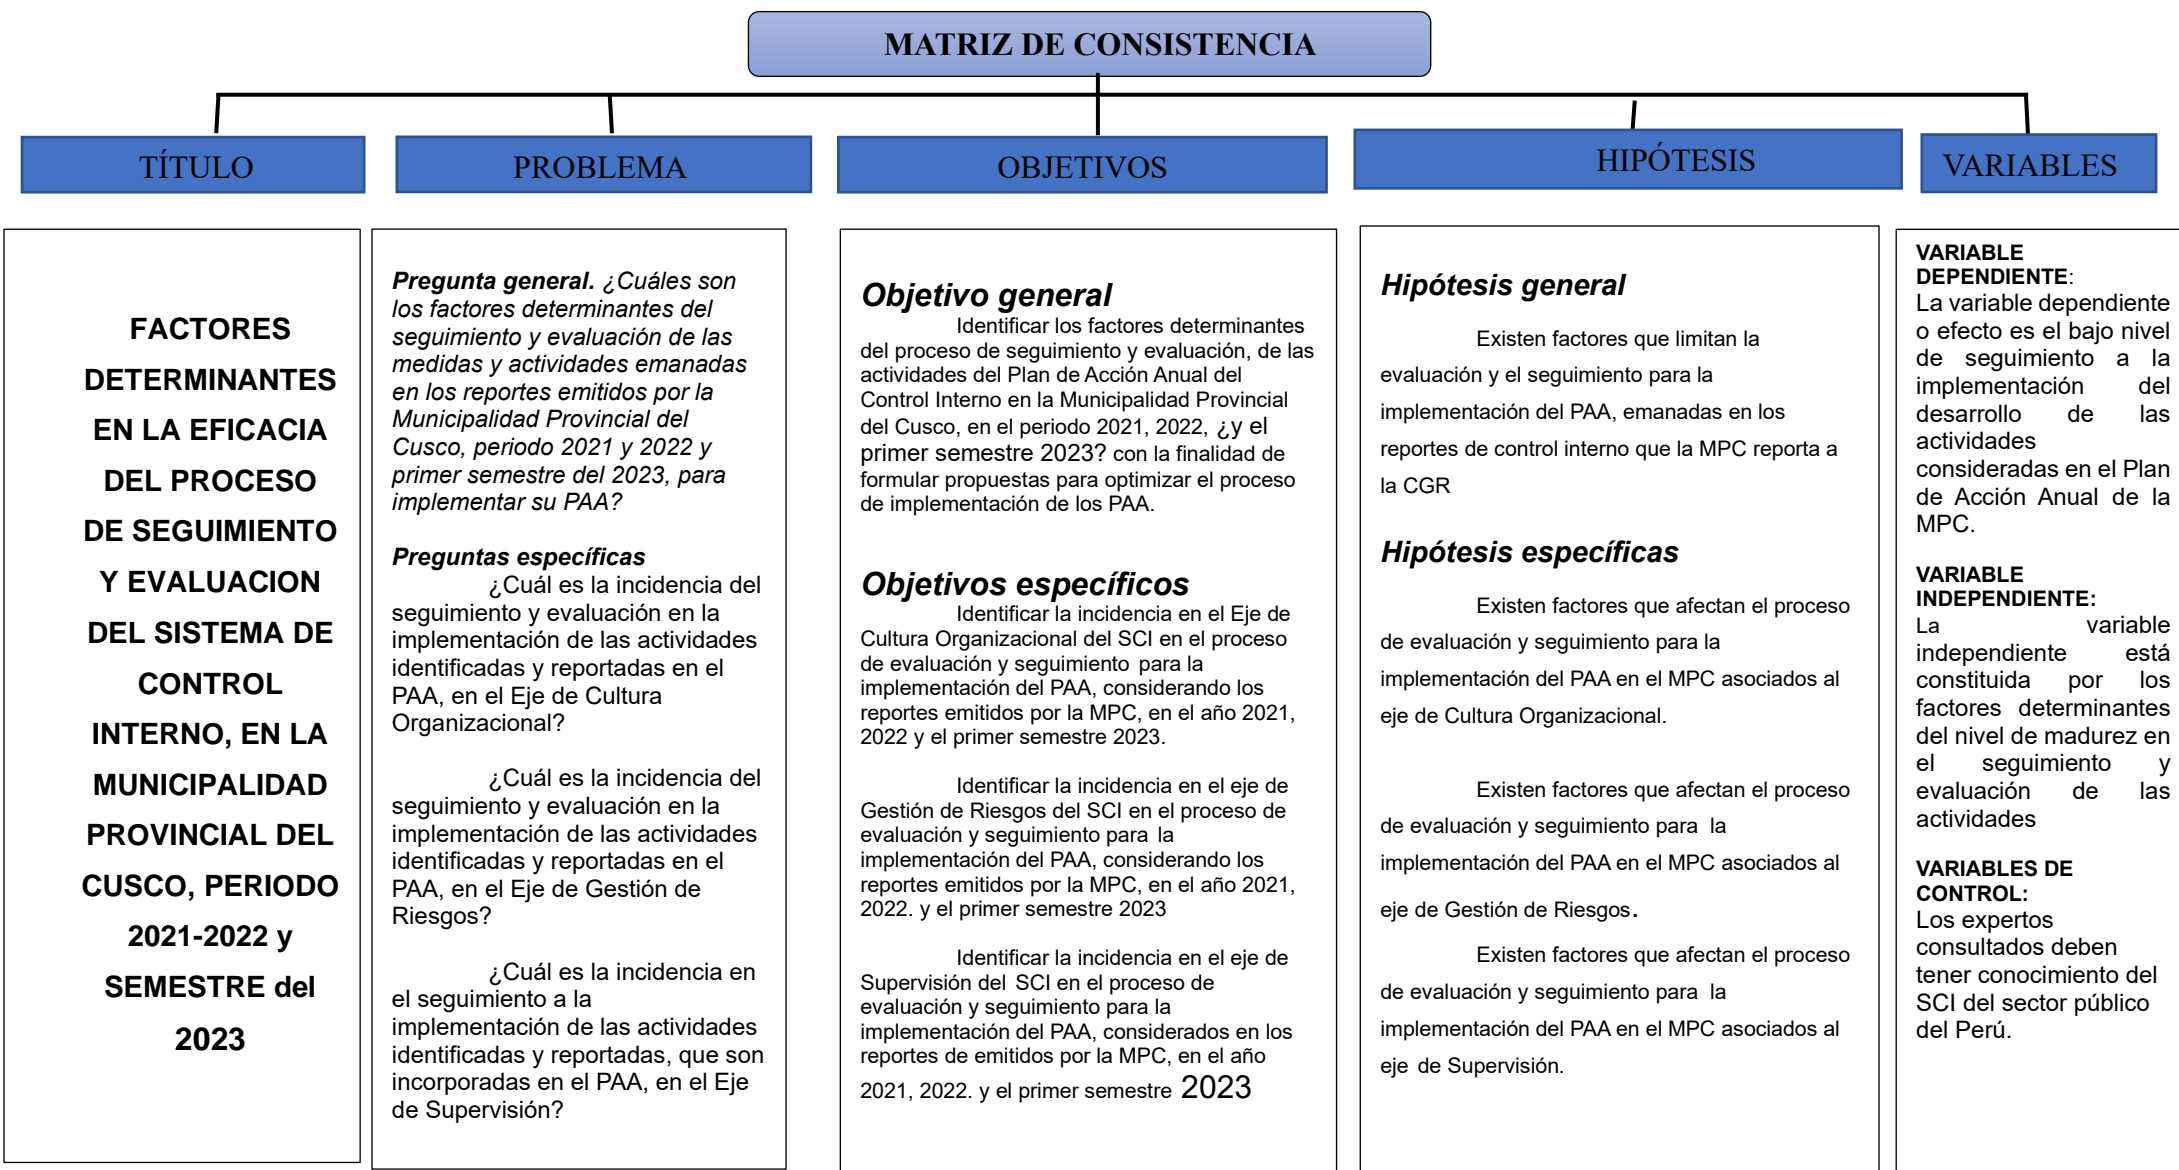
MATRIZ DE CONSISTENCIA

TÍTULO

PROBLEMA

OBJETIVOS

HIPÓTESIS

VARIABLES

FACTORES DETERMINANTES EN LA EFICACIA DEL PROCESO DE SEGUIMIENTO Y EVALUACION DEL SISTEMA DE CONTROL INTERNO, EN LA MUNICIPALIDAD PROVINCIAL DEL CUSCO, PERIODO 2021-2022 y SEMESTRE del 2023

*Pregunta general.* ¿Cuáles son los factores determinantes del seguimiento y evaluación de las medidas y actividades emanadas en los reportes emitidos por la Municipalidad Provincial del Cusco, periodo 2021 y 2022 y primer semestre del 2023, para implementar su PAA?

*Preguntas específicas*

¿Cuál es la incidencia del seguimiento y evaluación en la implementación de las actividades identificadas y reportadas en el PAA, en el Eje de Cultura Organizacional?

¿Cuál es la incidencia del seguimiento y evaluación en la implementación de las actividades identificadas y reportadas en el PAA, en el Eje de Gestión de Riesgos?

¿Cuál es la incidencia en el seguimiento a la implementación de las actividades identificadas y reportadas, que son incorporadas en el PAA, en el Eje de Supervisión?

Objetivo general

Identificar los factores determinantes del proceso de seguimiento y evaluación, de las actividades del Plan de Acción Anual del Control Interno en la Municipalidad Provincial del Cusco, en el periodo 2021, 2022, ¿y el primer semestre 2023? con la finalidad de formular propuestas para optimizar el proceso de implementación de los PAA.

Objetivos específicos

Identificar la incidencia en el Eje de Cultura Organizacional del SCI en el proceso de evaluación y seguimiento para la implementación del PAA, considerando los reportes emitidos por la MPC, en el año 2021, 2022 y el primer semestre 2023.

Identificar la incidencia en el eje de Gestión de Riesgos del SCI en el proceso de evaluación y seguimiento para la implementación del PAA, considerando los reportes emitidos por la MPC, en el año 2021, 2022. y el primer semestre 2023

Identificar la incidencia en el eje de Supervisión del SCI en el proceso de evaluación y seguimiento para la implementación del PAA, considerados en los reportes de emitidos por la MPC, en el año 2021, 2022. y el primer semestre 2023

Hipótesis general

Existen factores que limitan la evaluación y el seguimiento para la implementación del PAA, emanadas en los reportes de control interno que la MPC reporta a la CGR

Hipótesis específicas

Existen factores que afectan el proceso de evaluación y seguimiento para la implementación del PAA en el MPC asociados al eje de Cultura Organizacional.

Existen factores que afectan el proceso de evaluación y seguimiento para la implementación del PAA en el MPC asociados al eje de Gestión de Riesgos.

Existen factores que afectan el proceso de evaluación y seguimiento para la implementación del PAA en el MPC asociados al eje de Supervisión.

VARIABLE DEPENDIENTE:
La variable dependiente o efecto es el bajo nivel de seguimiento a la implementación del desarrollo de las actividades consideradas en el Plan de Acción Anual de la MPC.

VARIABLE INDEPENDIENTE:
La variable independiente está constituida por los factores determinantes del nivel de madurez en el seguimiento y evaluación de las actividades

VARIABLES DE CONTROL:
Los expertos consultados deben tener conocimiento del SCI del sector público del Perú.